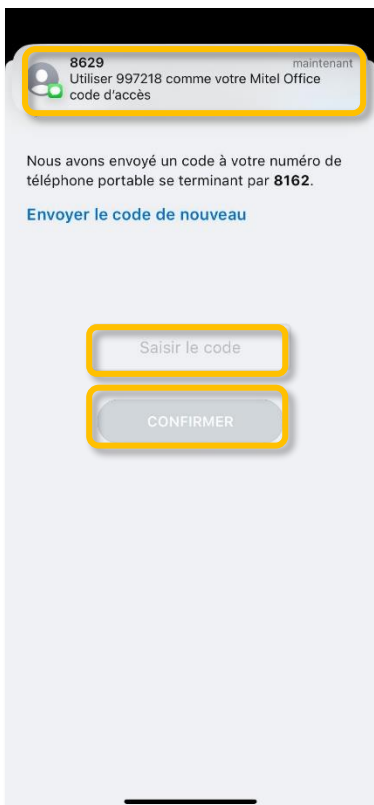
8629
maintenant
Utiliser 997218 comme votre Mitel Office code d'accès

Nous avons envoyé un code à votre numéro de téléphone portable se terminant par **8162**.

Envoyer le code de nouveau

Saisir le code

CONFIRMER